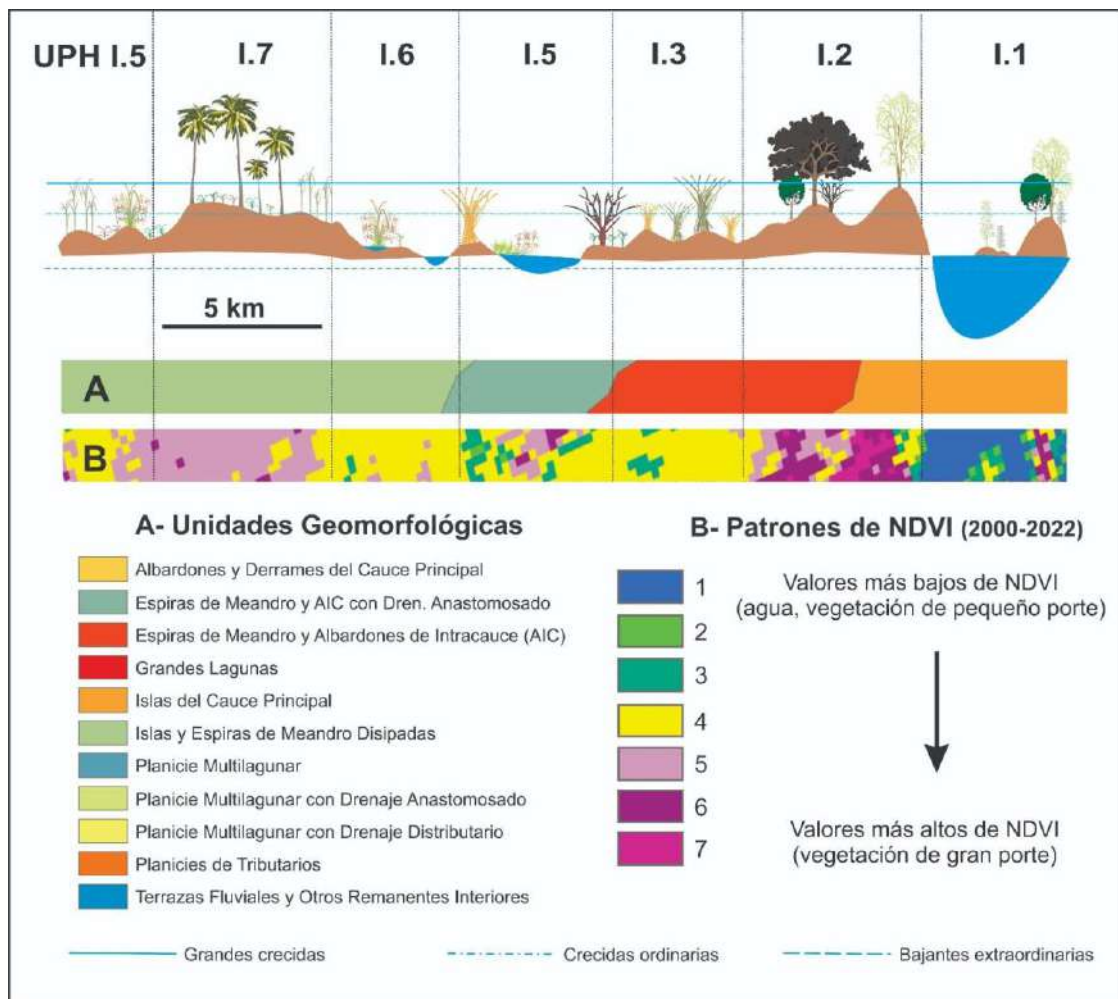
UPH I.5 I.7 I.6 I.5 I.3 I.2 I.1

5 km

A

B

A- Unidades Geomorfológicas

Albardones y Derrames del Cauce Principal
Espiras de Meandro y AIC con Dren. Anastomosado
Espiras de Meandro y Albardones de Intracauce (AIC)
Grandes Lagunas
Islas del Cauce Principal
Islas y Espiras de Meandro Disipadas
Planicie Multilagunar
Planicie Multilagunar con Drenaje Anastomosado
Planicie Multilagunar con Drenaje Distributario
Planicies de Tributarios
Terrazas Fluviales y Otros Remanentes Interiores

B- Patrones de NDVI (2000-2022)

1
2
3
4
5
6
7

Valores más bajos de NDVI (agua, vegetación de pequeño porte)

Valores más altos de NDVI (vegetación de gran porte)

Grandes crecidas
Crecidas ordinarias
Bajantes extraordinarias